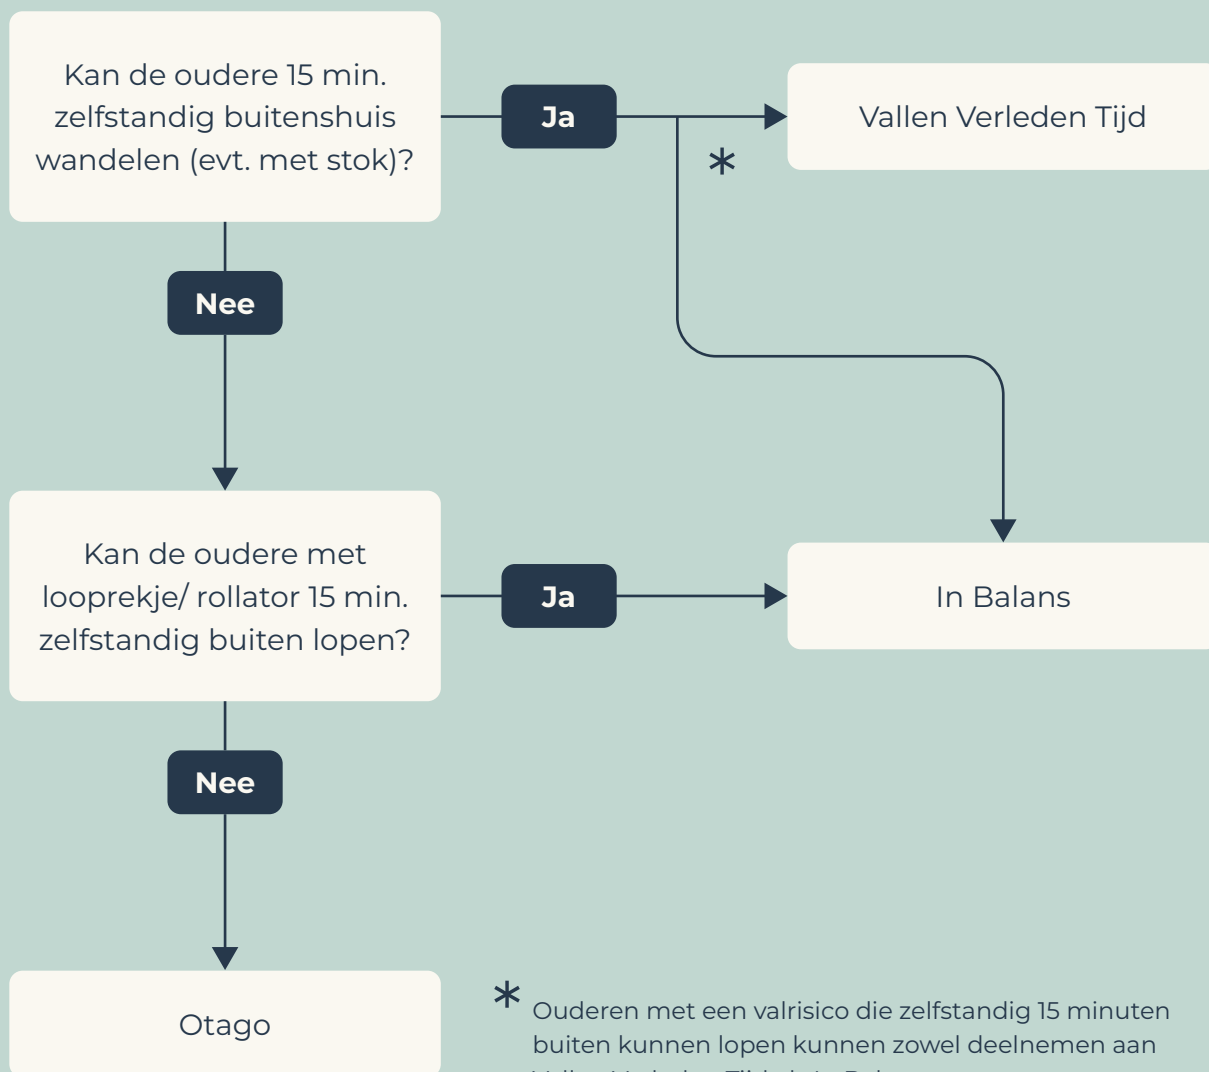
Kan de oudere 15 min. zelfstandig buitenshuis wandelen (evt. met stok)?

Ja

Vallen Verleden Tijd

*

Nee

Kan de oudere met looprekje/ rollator 15 min. zelfstandig buiten lopen?

Ja

In Balans

Nee

Otago

* Ouderen met een valrisico die zelfstandig 15 minuten buiten kunnen lopen kunnen zowel deelnemen aan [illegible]